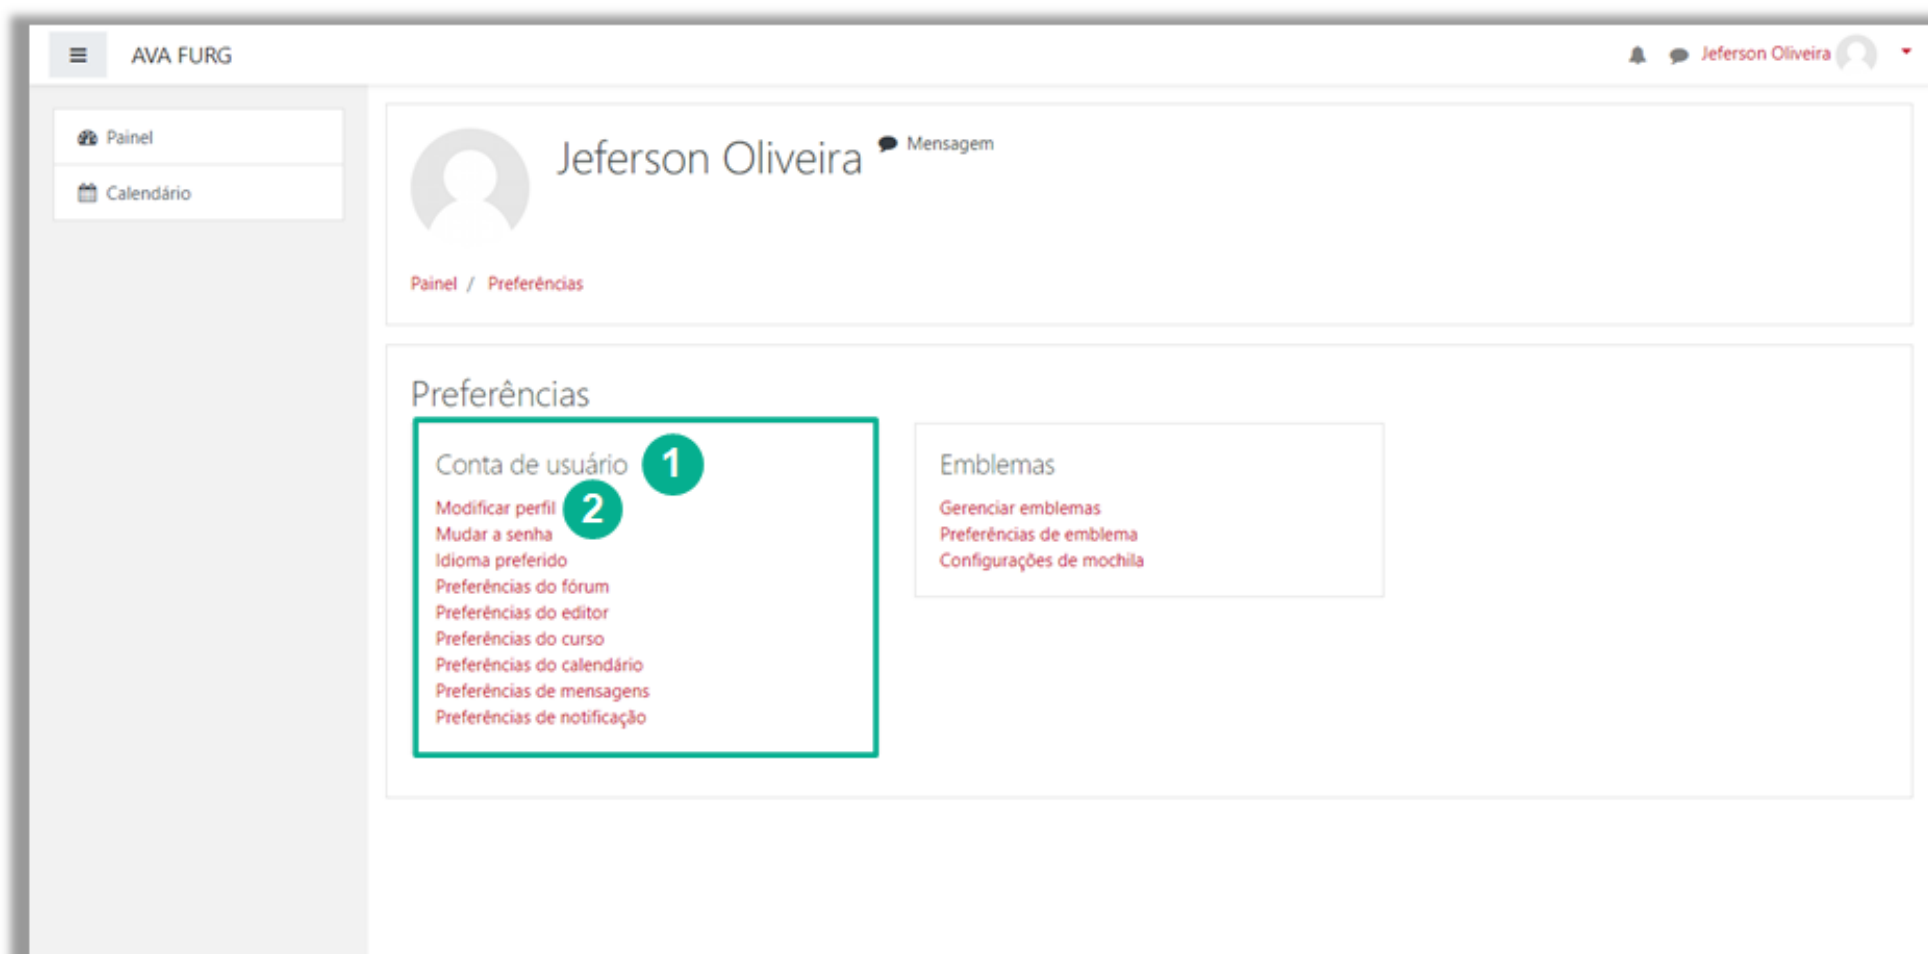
AVA FURG

Jeferson Oliveira

Painel

Calendário

Jeferson Oliveira

Mensagem

Painel / Preferências

Preferências

Conta de usuário 1

Modificar perfil 2
Mudar a senha
Idioma preferido
Preferências do fórum
Preferências do editor
Preferências do curso
Preferências do calendário
Preferências de mensagens
Preferências de notificação

Emblemas

Gerenciar emblemas
Preferências de emblema
Configurações de mochila